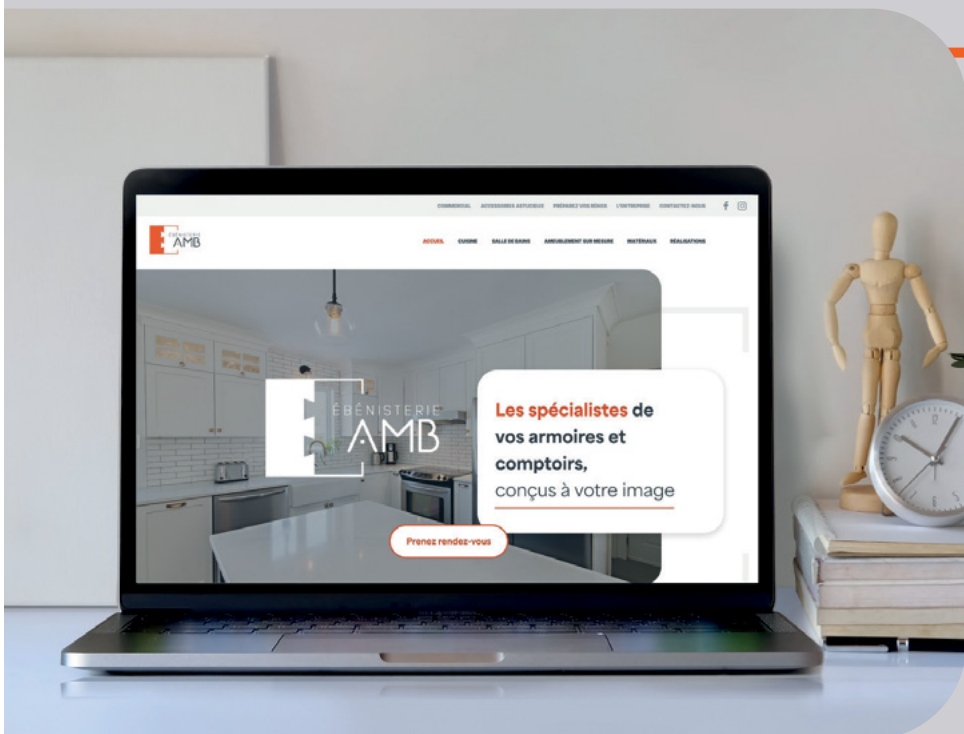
COMMERCIAL ACCESSOIRES ASTUCIEUX PRÉPAREZ VOS RÉNOS L'ENTREPRISE CONTACTEZ-NOUS

ÉBÉNISTERIE AMB

ACCUEIL CUISINE SALLE DE BAINS AMEUBLEMENT SUR MESURE MATÉRIAUX RÉALISATIONS

ÉBÉNISTERIE AMB

Les spécialistes de vos armoires et comptoirs, conçus à votre image

Prenez rendez-vous